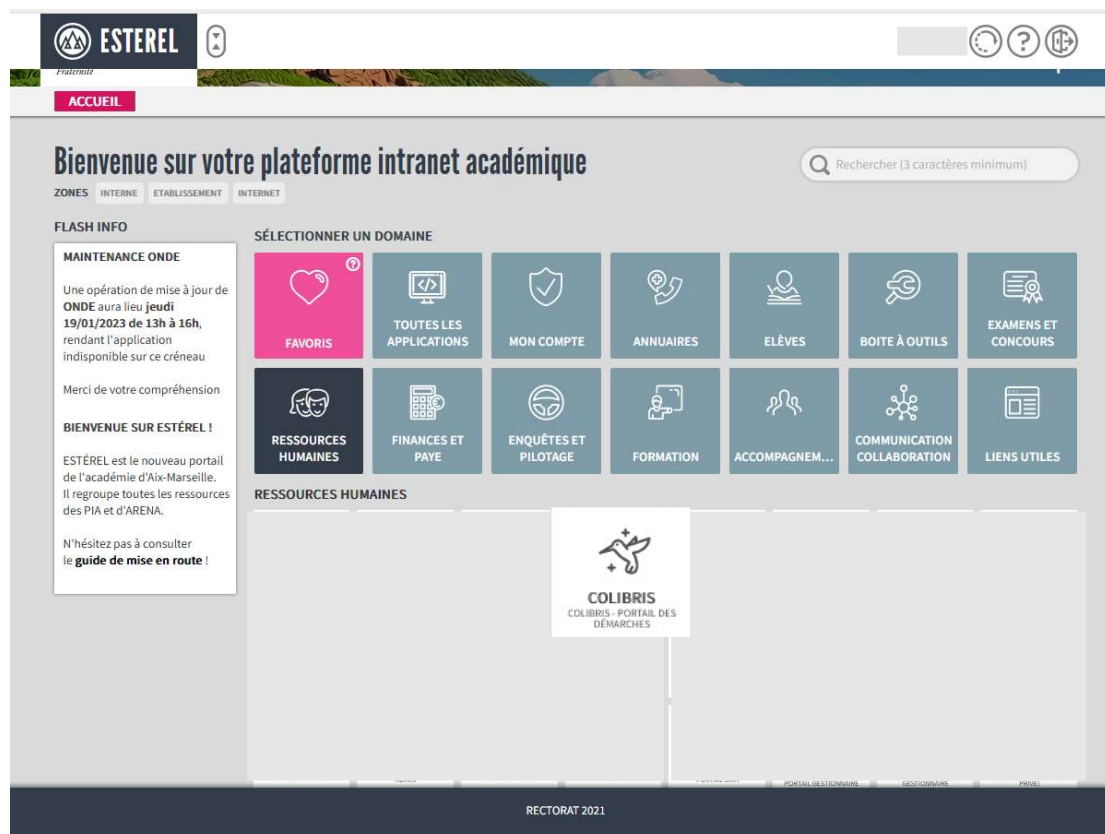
ESTEREL

Fraternité

ACCUEIL

Bienvenue sur votre plateforme intranet académique

Rechercher (3 caractères minimum)

ZONES INTERNE ETABLISSEMENT INTERNET

FLASH INFO

MAINTENANCE ONDE

Une opération de mise à jour de ONDE aura lieu jeudi 19/01/2023 de 13h à 16h, rendant l'application indisponible sur ce créneau

Merci de votre compréhension

BIENVENUE SUR ESTÉREL !

ESTÉREL est le nouveau portail de l'académie d'Aix-Marseille. Il regroupe toutes les ressources des PIA et d'ARENA.

N'hésitez pas à consulter le guide de mise en route !

SÉLECTIONNER UN DOMAINE

FAVORIS

TOUTES LES APPLICATIONS

MON COMPTE

ANNUAIRES

ELÈVES

BOITE À OUTILS

EXAMENS ET CONCOURS

RESSOURCES HUMAINES

FINANCES ET PAYE

ENQUÊTES ET PILOTAGE

FORMATION

ACCOMPAGNEM...

COMMUNICATION COLLABORATION

LIENS UTILES

RESSOURCES HUMAINES

COLIBRIS

COLIBRIS - PORTAIL DES DÉMARCHES

PORTAIL GESTIONNAIRE

GESTIONNAIRE

PRIVE

RECTORAT 2021